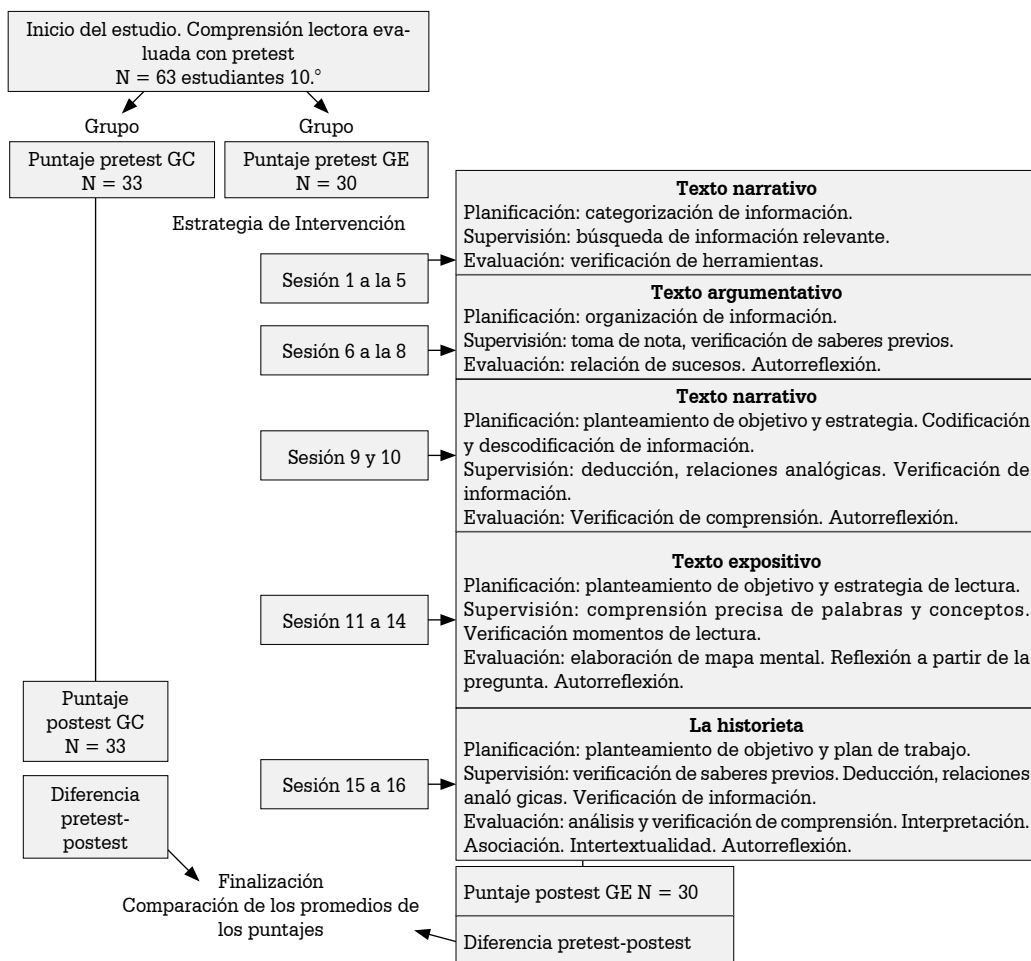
Inicio del estudio. Comprensión lectora evaluada con pretest
N = 63 estudiantes 10.°

Grupo

Grupo

Puntaje pretest GC
N = 33

Puntaje pretest GE
N = 30

Estrategia de Intervención

Sesión 1 a la 5

**Texto narrativo**
Planificación: categorización de información.
Supervisión: búsqueda de información relevante.
Evaluación: verificación de herramientas.

Sesión 6 a la 8

**Texto argumentativo**
Planificación: organización de información.
Supervisión: toma de nota, verificación de saberes previos.
Evaluación: relación de sucesos. Autorreflexión.

Sesión 9 y 10

**Texto narrativo**
Planificación: planteamiento de objetivo y estrategia. Codificación y descodificación de información.
Supervisión: deducción, relaciones analógicas. Verificación de información.
Evaluación: Verificación de comprensión. Autorreflexión.

Sesión 11 a 14

**Texto expositivo**
Planificación: planteamiento de objetivo y estrategia de lectura.
Supervisión: comprensión precisa de palabras y conceptos. Verificación momentos de lectura.
Evaluación: elaboración de mapa mental. Reflexión a partir de la pregunta. Autorreflexión.

Puntaje postest GC
N = 33

Sesión 15 a 16

**La historieta**
Planificación: planteamiento de objetivo y plan de trabajo.
Supervisión: verificación de saberes previos. Deducción, relaciones analó gicas. Verificación de información.
Evaluación: análisis y verificación de comprensión. Interpretación. Asociación. Intertextualidad. Autorreflexión.

Diferencia pretest-postest

Finalización
Comparación de los promedios de los puntajes

Puntaje postest GE N = 30

Diferencia pretest-postest